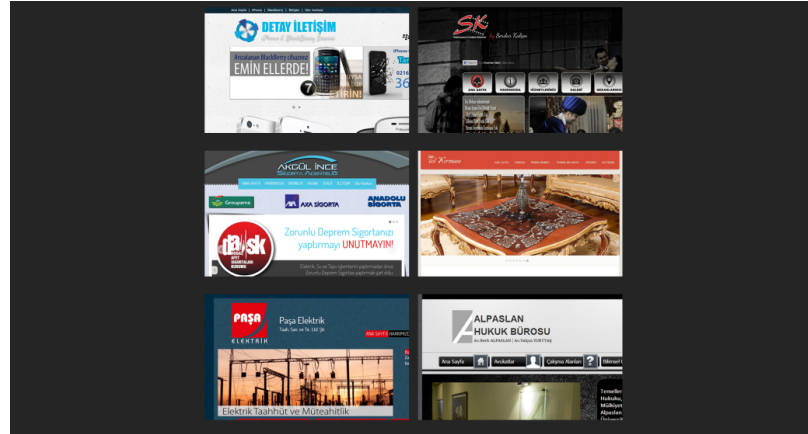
DETAY İLETİŞİM

Ana Sayfa | iPhone | BlackBerry | İletişim | Site Haritası

Antalya'nın BlackBerry cihazları
EMİN ELLERDE!

0216

36

7

SK

Serdar Kalyon

ANA SAYFA

HAKKIMIZDA

HİZMETLERİMİZ

GALERİ

ULAŞIM

AKGÜL İNCE
SİGORTA ACENTELİĞİ

Groupama

AXA SİGORTA

ANADOLU SİGORTA

dask

Zorunlu Deprem Sigortanızı yaptırmayı UNUTMAYIN!

Paşa Elektrik

PAŞA
ELEKTRİK

Elektrik Taahhüt ve Müteahhitlik

ALPASLAN
HUKUK BÜROSU

Ana Sayfa

Avukatlar

Çalışma Alanları

İletişim